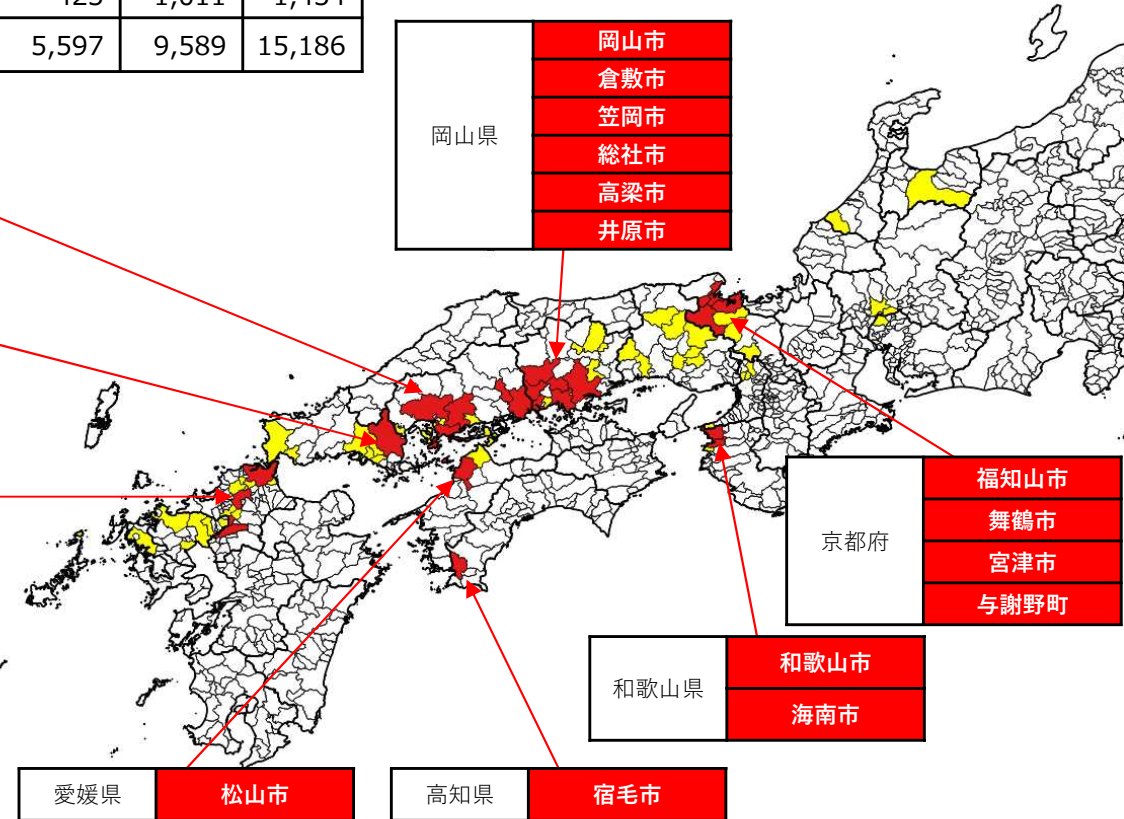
| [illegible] | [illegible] | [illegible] |
|---|---|---|
| 5,597 | 9,589 | 15,186 |

| 岡山県 | 岡山市 |
|---|---|
| | 倉敷市 |
| | 笠岡市 |
| | 総社市 |
| | 高梁市 |
| | 井原市 |

| 京都府 | 福知山市 |
|---|---|
| | 舞鶴市 |
| | 宮津市 |
| | 与謝野町 |

| 和歌山県 | 和歌山市 |
|---|---|
| | 海南市 |

| 愛媛県 | 松山市 |
|---|---|

| 高知県 | 宿毛市 |
|---|---|